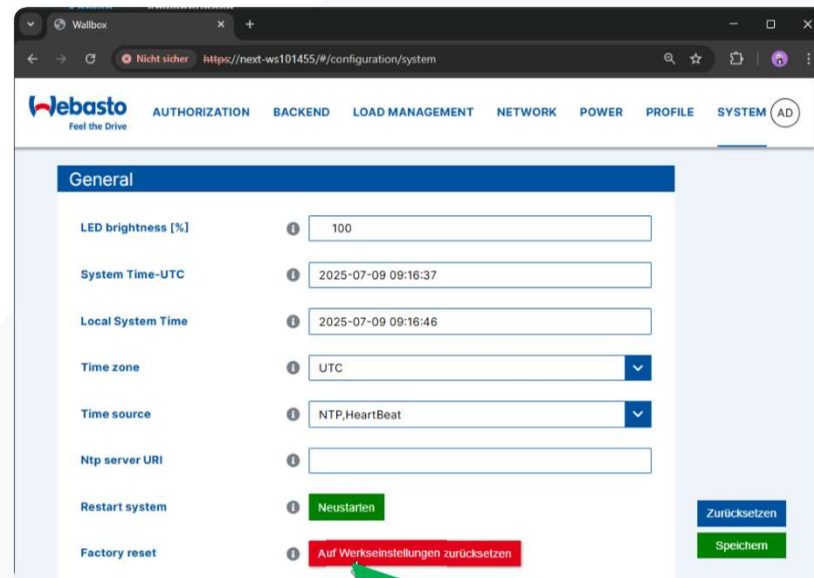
Wallbox

Nicht sicher https://next-ws101455/#/configuration/system

Webasto
Feel the Drive

AUTHORIZATION BACKEND LOAD MANAGEMENT NETWORK POWER PROFILE SYSTEM AD

General

LED brightness [%] 100

System Time-UTC 2025-07-09 09:16:37

Local System Time 2025-07-09 09:16:46

Time zone UTC

Time source NTP,HeartBeat

Ntp server URI

Restart system Neustarten

Factory reset Auf Werkseinstellungen zurücksetzen

Zurücksetzen

Speichern